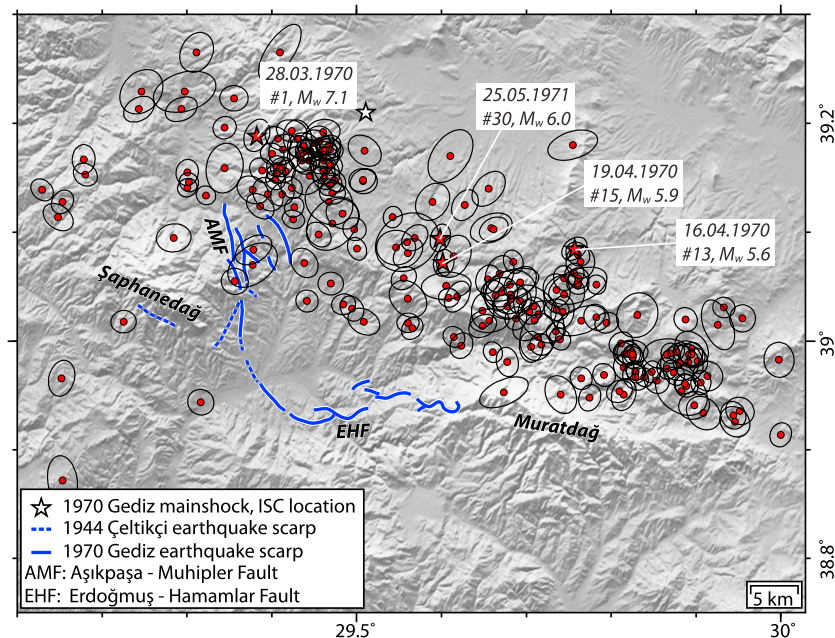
28.03.1970
#1, $M_w$ 7.1

25.05.1971
#30, $M_w$ 6.0

19.04.1970
#15, $M_w$ 5.9

16.04.1970
#13, $M_w$ 5.6

39.2°

AMF

Şaphanedağ

39°

EHF

Muratdağ

38.8°

1970 Gediz mainshock, ISC location
1944 Çeltikçi earthquake scarp
1970 Gediz earthquake scarp
AMF: Aşıkpaşa - Muhipler Fault
EHF: Erdoğmuş - Hamamlar Fault

5 km

29.5°

30°